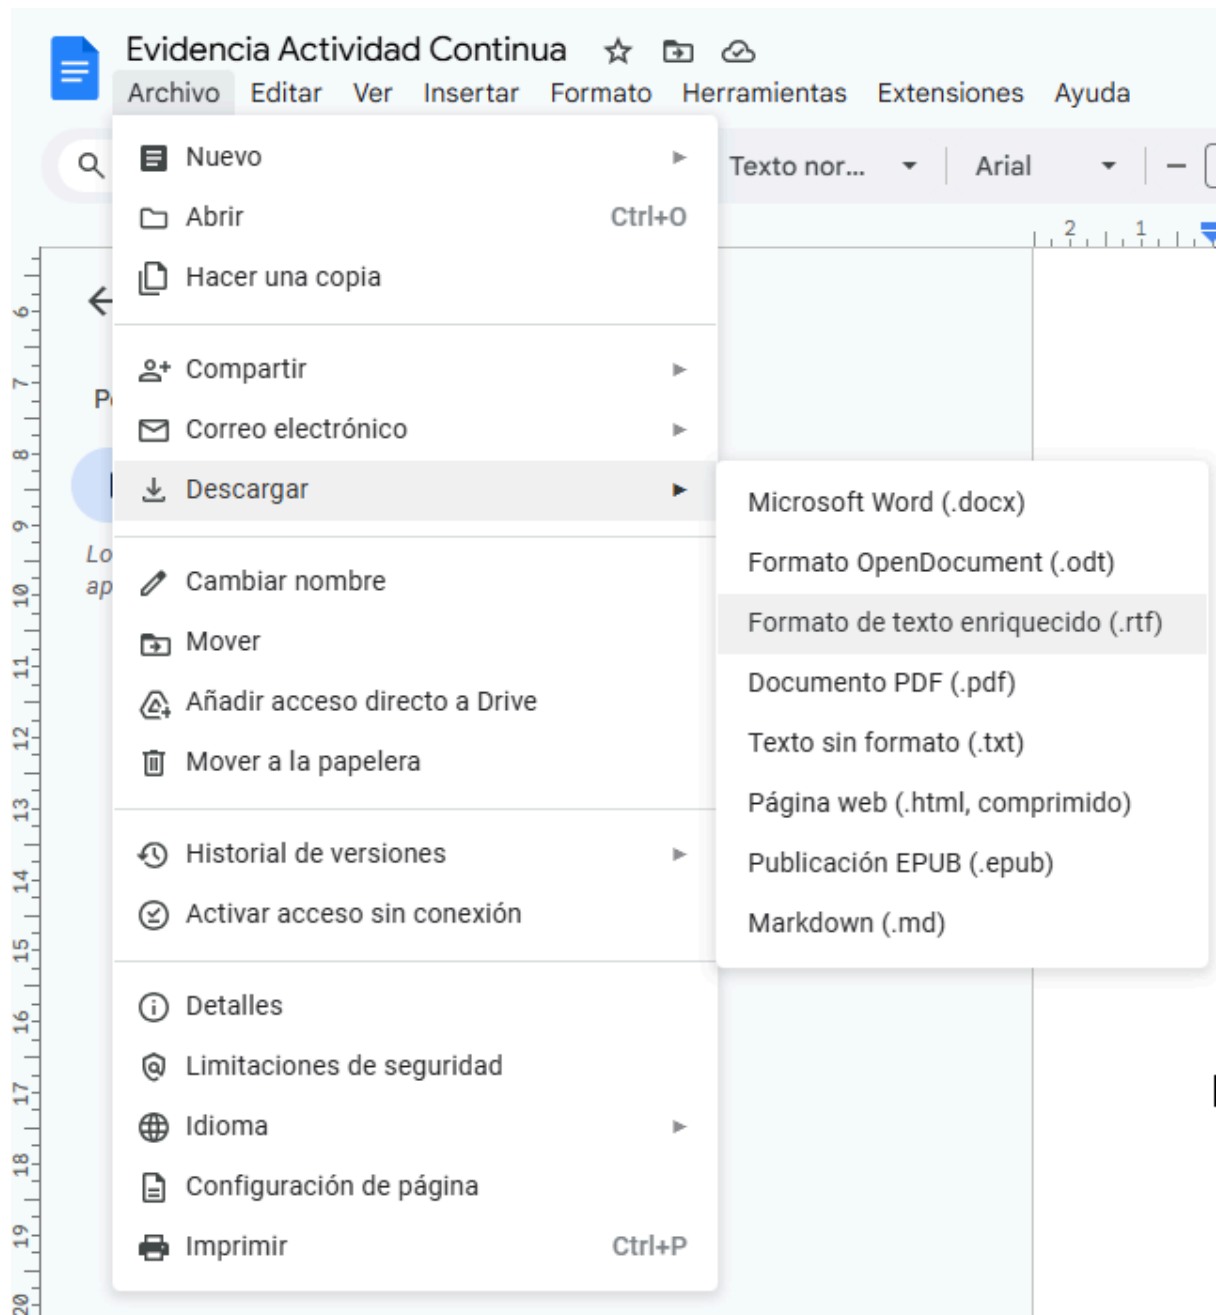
Evidencia Actividad Continua

Archivo Editar Ver Insertar Formato Herramientas Extensiones Ayuda

Texto nor... Arial

Nuevo
Abrir Ctrl+O
Hacer una copia

Compartir
Correo electrónico
Descargar

Cambiar nombre
Mover
Añadir acceso directo a Drive
Mover a la papelera

Historial de versiones
Activar acceso sin conexión

Detalles
Limitaciones de seguridad
Idioma
Configuración de página
Imprimir Ctrl+P

Microsoft Word (.docx)
Formato OpenDocument (.odt)
Formato de texto enriquecido (.rtf)
Documento PDF (.pdf)
Texto sin formato (.txt)
Página web (.html, comprimido)
Publicación EPUB (.epub)
Markdown (.md)

P
Lo
ap

6 7 8 9 10 11 12 13 14 15 16 17 18 19 20
2 1